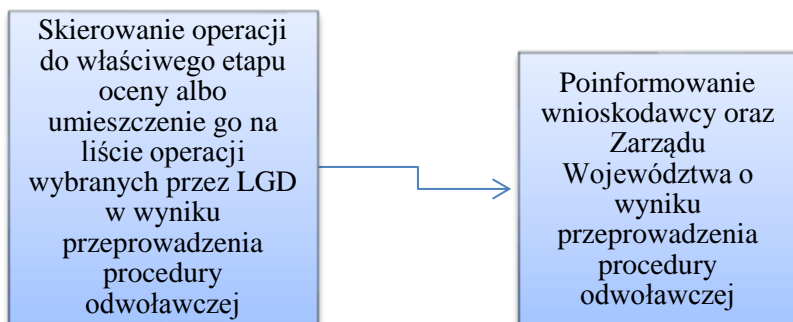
Skierowanie operacji do właściwego etapu oceny albo umieszczenie go na liście operacji wybranych przez LGD w wyniku przeprowadzenia procedury odwoławczej

Poinformowanie wnioskodawcy oraz Zarządu Województwa o wyniku przeprowadzenia procedury odwoławczej